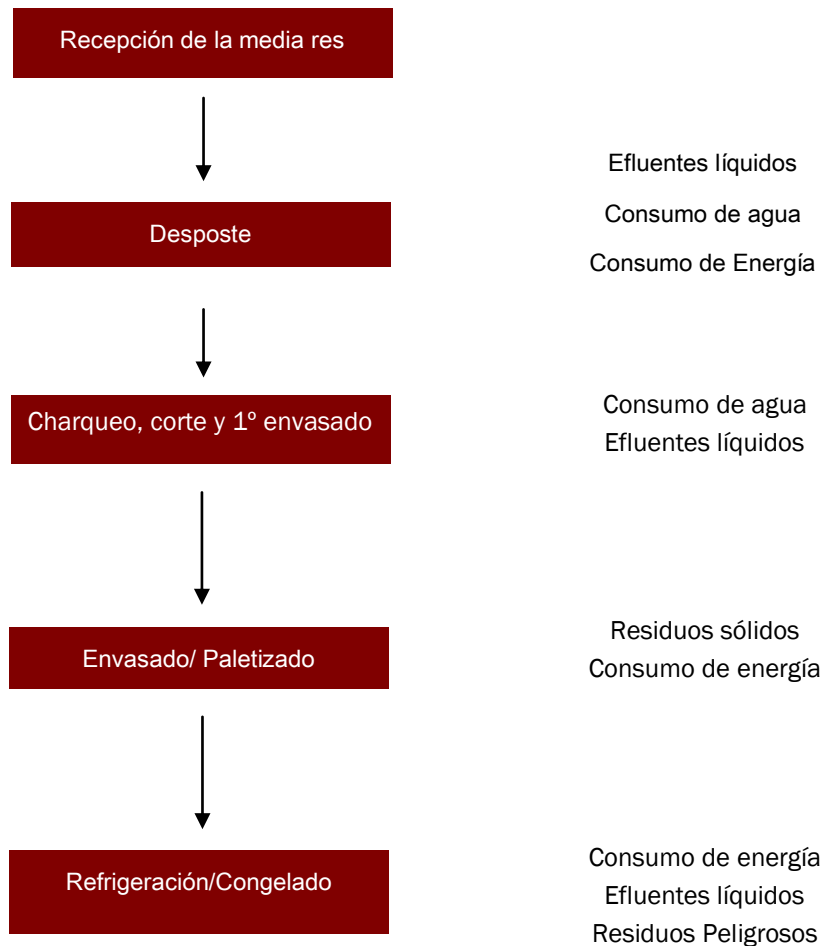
Recepción de la media res

Efluentes líquidos
Consumo de agua
Consumo de Energía

Desposte

Charqueo, corte y 1º envasado

Consumo de agua
Efluentes líquidos

Envasado/ Paletizado

Residuos sólidos
Consumo de energía

Refrigeración/Congelado

Consumo de energía
Efluentes líquidos
Residuos Peligrosos